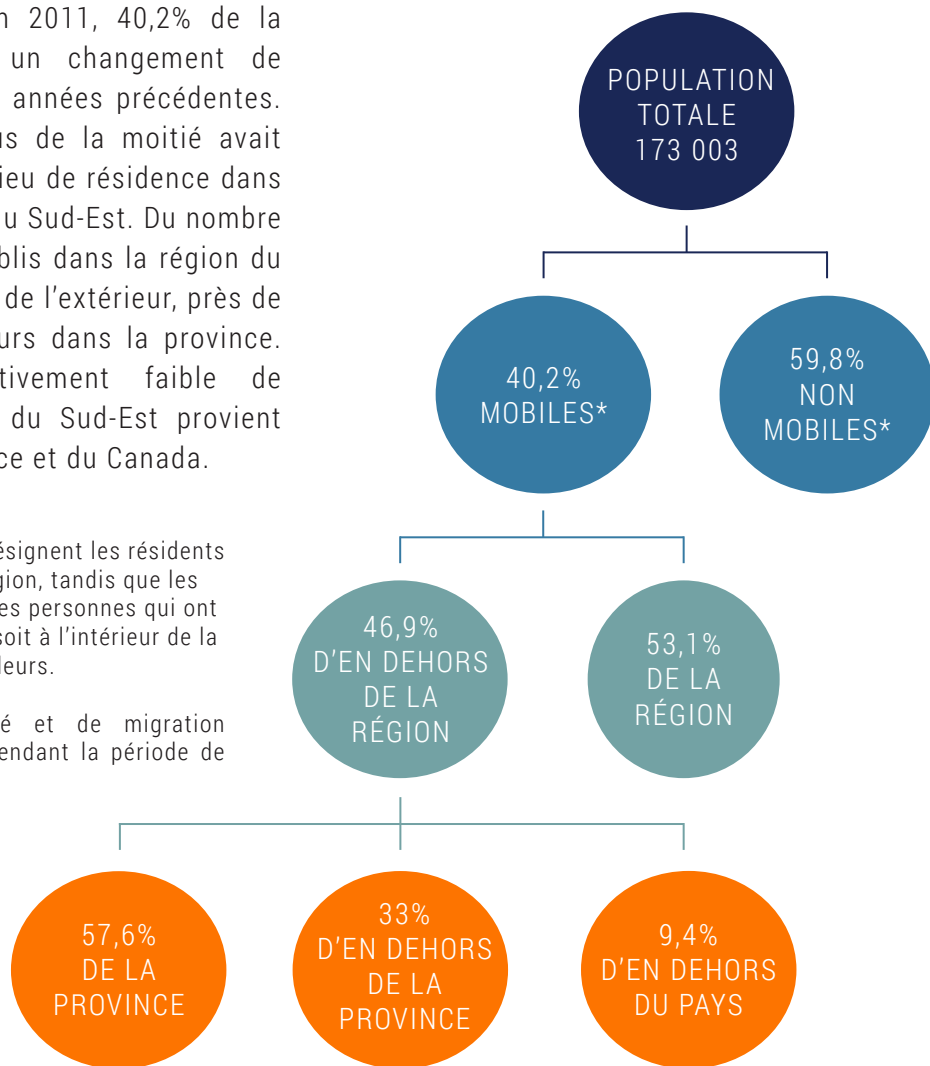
n 2011, 40,2% de la un changement de années précédentes. us de la moitié avait ieu de résidence dans u Sud-Est. Du nombre blis dans la région du de l'extérieur, près de urs dans la province. tivement faible de du Sud-Est provient ce et du Canada.

ésignent les résidents gion, tandis que les es personnes qui ont soit à l'intérieur de la leurs.

é et de migration endant la période de

POPULATION TOTALE 173 003

40,2% MOBILES*

59,8% NON MOBILES*

46,9% D'EN DEHORS DE LA RÉGION

53,1% DE LA RÉGION

57,6% DE LA PROVINCE

33% D'EN DEHORS DE LA PROVINCE

9,4% D'EN DEHORS DU PAYS